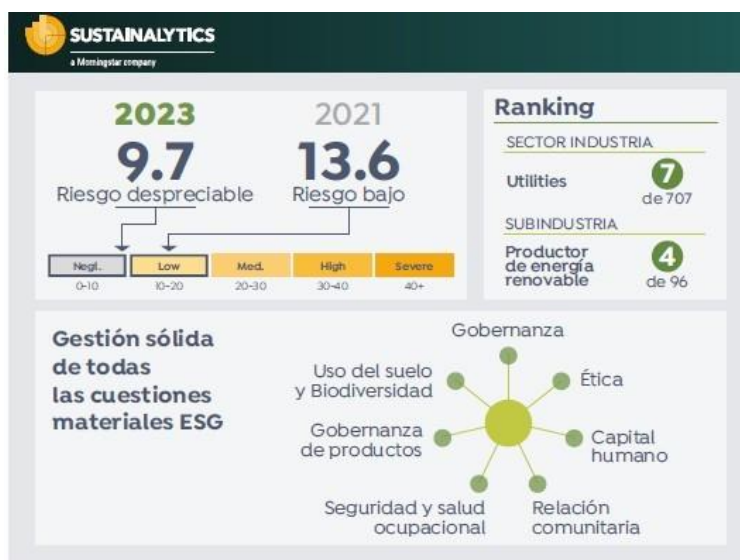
SUSTAINALYTICS
a Morningstar company

2023
9.7
Riesgo despreciable

2021
13.6
Riesgo bajo

| Negl. | Low | Med. | High | Severe |
|---|---|---|---|---|
| 0-10 | 10-20 | 20-30 | 30-40 | 40+ |

Ranking
SECTOR INDUSTRIA
Utilities 7 de 707
SUBINDUSTRIA
Productor de energía renovable 4 de 96

Gestión sólida de todas las cuestiones materiales ESG

Gobernanza
Ética
Capital humano
Relación comunitaria
Seguridad y salud ocupacional
Gobernanza de productos
Uso del suelo y Biodiversidad